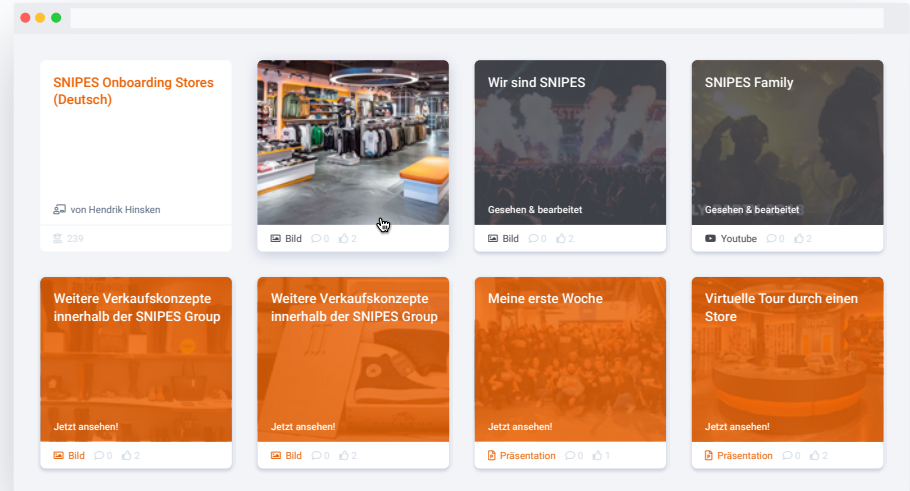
SNIPES Onboarding Stores (Deutsch)

von Hendrik Hinsken

239

Bild 0 2

Wir sind SNIPES

Gesehen & bearbeitet

Bild 0 2

SNIPES Family

Gesehen & bearbeitet

Youtube 0 2

Weitere Verkaufskonzepte innerhalb der SNIPES Group

Jetzt ansehen!

Bild 0 2

Weitere Verkaufskonzepte innerhalb der SNIPES Group

Jetzt ansehen!

Bild 0 2

Meine erste Woche

Jetzt ansehen!

Präsentation 0 1

Virtuelle Tour durch einen Store

Jetzt ansehen!

Präsentation 0 2